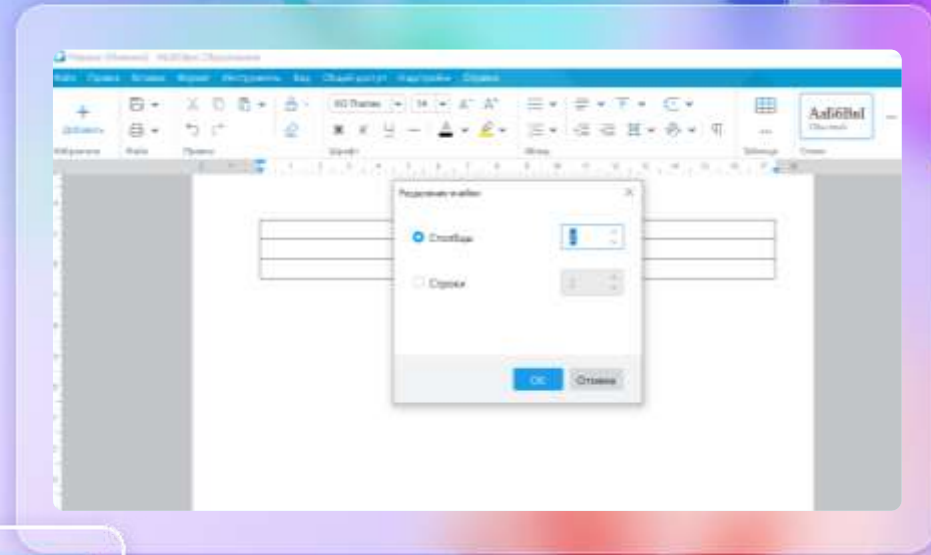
Файл Правка Вставка Формат Инструменты Вид Общий доступ Надстройки Справка

Добавить

Избранное Файл Правка Шрифт Абзац Таблица Стили

14

АаБбВвГ
Обычный

Разделение ячейки

Столбцы

Строки

2

ОК Отмена